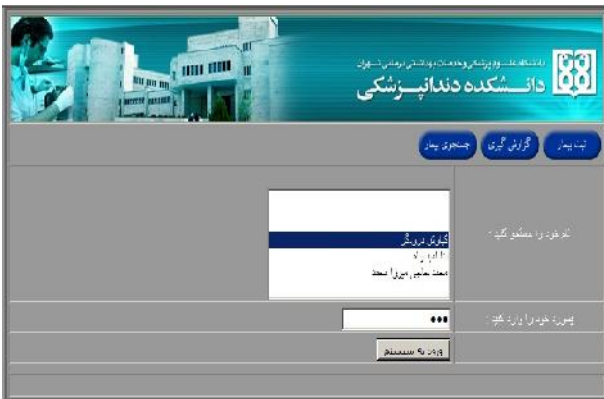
دانشگاه علوم پزشکی و خدمات بهداشتی درمانی تهران
دانشکده دندانپزشکی

ثبت بیمار
گزارش گیری
جستجوی بیمار

نام خود را مشخص کنید :

کیانوش درویش
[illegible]
محمد حکیم میرزا محمد

پسورد خود را وارد کنید :

•••

ورود به سیستم